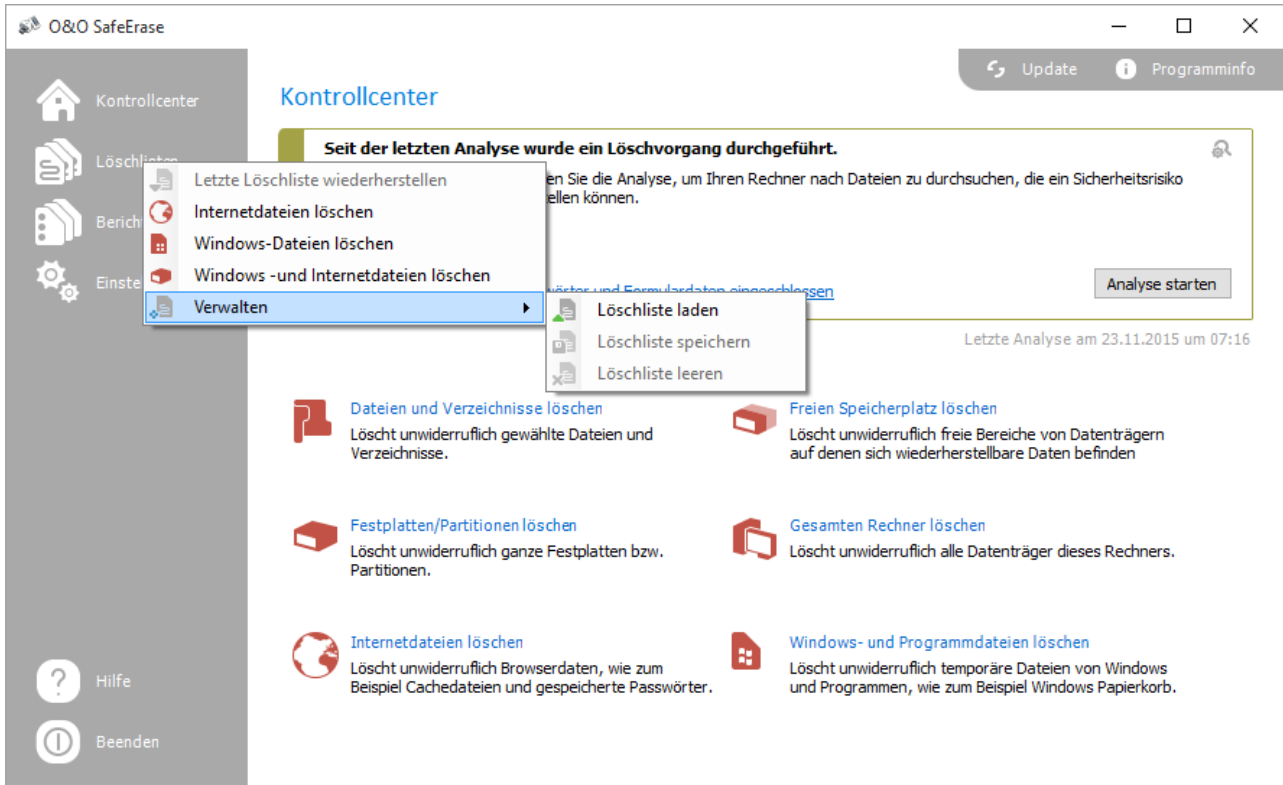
O&O SafeErase

Update Programminfo

Kontrollcenter
Löschlisten
Berichte
Einstellungen

Kontrollcenter

Letzte Löschliste wiederherstellen
Internetdateien löschen
Windows-Dateien löschen
Windows -und Internetdateien löschen
Verwalten

Löschliste laden
Löschliste speichern
Löschliste leeren

Seit der letzten Analyse wurde ein Löschvorgang durchgeführt.

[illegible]en Sie die Analyse, um Ihren Rechner nach Dateien zu durchsuchen, die ein Sicherheitsrisiko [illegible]ellen können.

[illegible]wörter und Formulardaten eingeschlossen

Analyse starten

Letzte Analyse am 23.11.2015 um 07:16

Dateien und Verzeichnisse löschen
Löscht unwiderruflich gewählte Dateien und Verzeichnisse.

Freien Speicherplatz löschen
Löscht unwiderruflich freie Bereiche von Datenträgern auf denen sich wiederherstellbare Daten befinden

Festplatten/Partitionen löschen
Löscht unwiderruflich ganze Festplatten bzw. Partitionen.

Gesamten Rechner löschen
Löscht unwiderruflich alle Datenträger dieses Rechners.

Internetdateien löschen
Löscht unwiderruflich Browserdaten, wie zum Beispiel Cachedateien und gespeicherte Passwörter.

Windows- und Programmdateien löschen
Löscht unwiderruflich temporäre Dateien von Windows und Programmen, wie zum Beispiel Windows Papierkorb.

Hilfe
Beenden